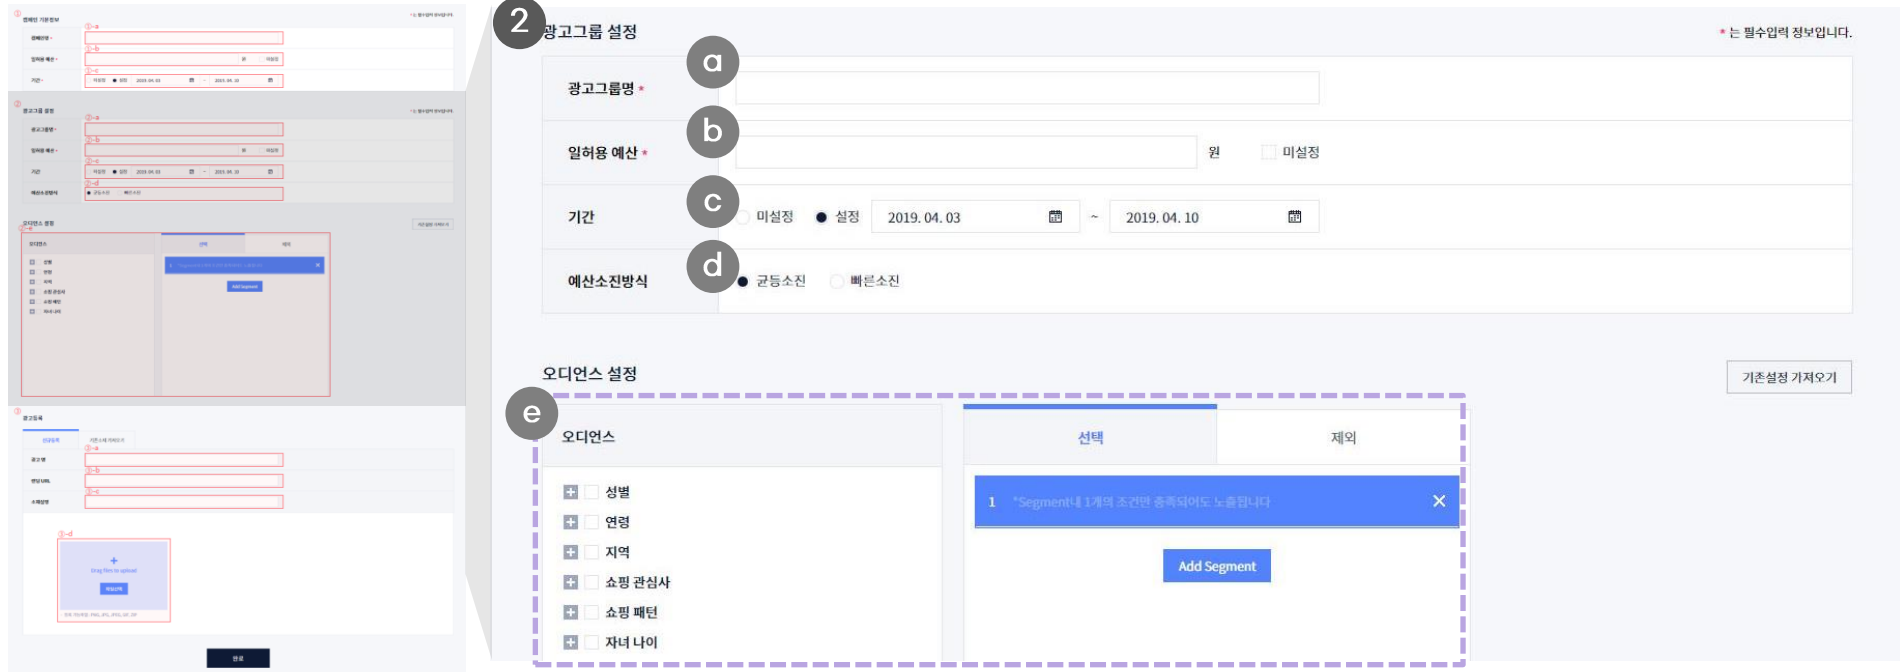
2

광고그룹 설정

* 는 필수입력 정보입니다.

a

광고그룹명 *

b

일허용 예산 *

원 미설정

c

기간

미설정 설정 2019. 04. 03 ~ 2019. 04. 10

d

예산소진방식

균등소진 빠른소진

오디언스 설정

기존설정 가져오기

e

오디언스

성별

연령

지역

쇼핑 관심사

쇼핑 패턴

자녀 나이

선택

제외

1 *Segment내 1개의 조건만 충족되어도 노출됩니다

Add Segment